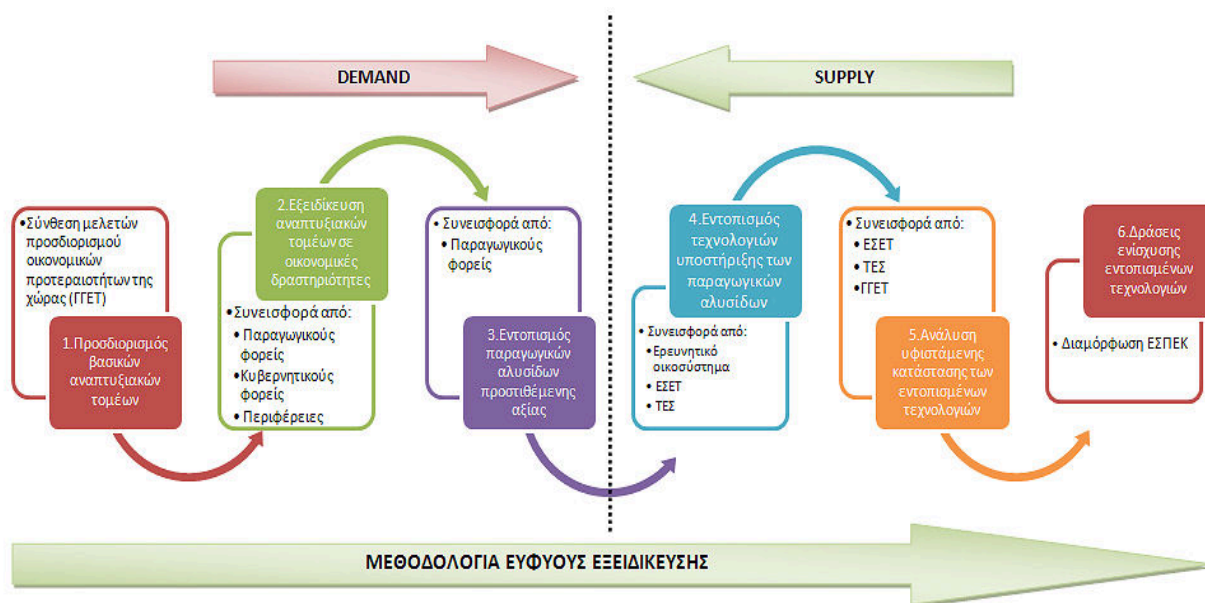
DEMAND

SUPPLY

•Σύνθεση μελετών προσδιορισμού οικονομικών προτεραιοτήτων της χώρας (ΓΓΕΤ)

1.Προσδιορισμός βασικών αναπτυξιακών τομέων

2.Εξειδίκευση αναπτυξιακών τομέων σε οικονομικές δραστηριότητες

•Συνεισφορά από:
• Παραγωγικούς φορείς
• Κυβερνητικούς φορείς
• Περιφέρειες

• Συνεισφορά από:
• Παραγωγικούς φορείς

3.Εντοπισμός παραγωγικών αλυσίδων προστιθέμενης αξίας

4.Εντοπισμός τεχνολογιών υποστήριξης των παραγωγικών αλυσίδων

• Συνεισφορά από:
• Ερευνητικό οικοσύστημα
• ΕΣΕΤ
• ΤΕΣ

• Συνεισφορά από:
• ΕΣΕΤ
• ΤΕΣ
• ΓΓΕΤ

5.Ανάλυση υφιστάμενης κατάστασης των εντοπισμένων τεχνολογιών

6.Δράσεις ενίσχυσης εντοπισμένων τεχνολογιών

• Διαμόρφωση ΕΣΠΕΚ

ΜΕΘΟΔΟΛΟΓΙΑ ΕΥΦΥΟΥΣ ΕΞΕΙΔΙΚΕΥΣΗΣ